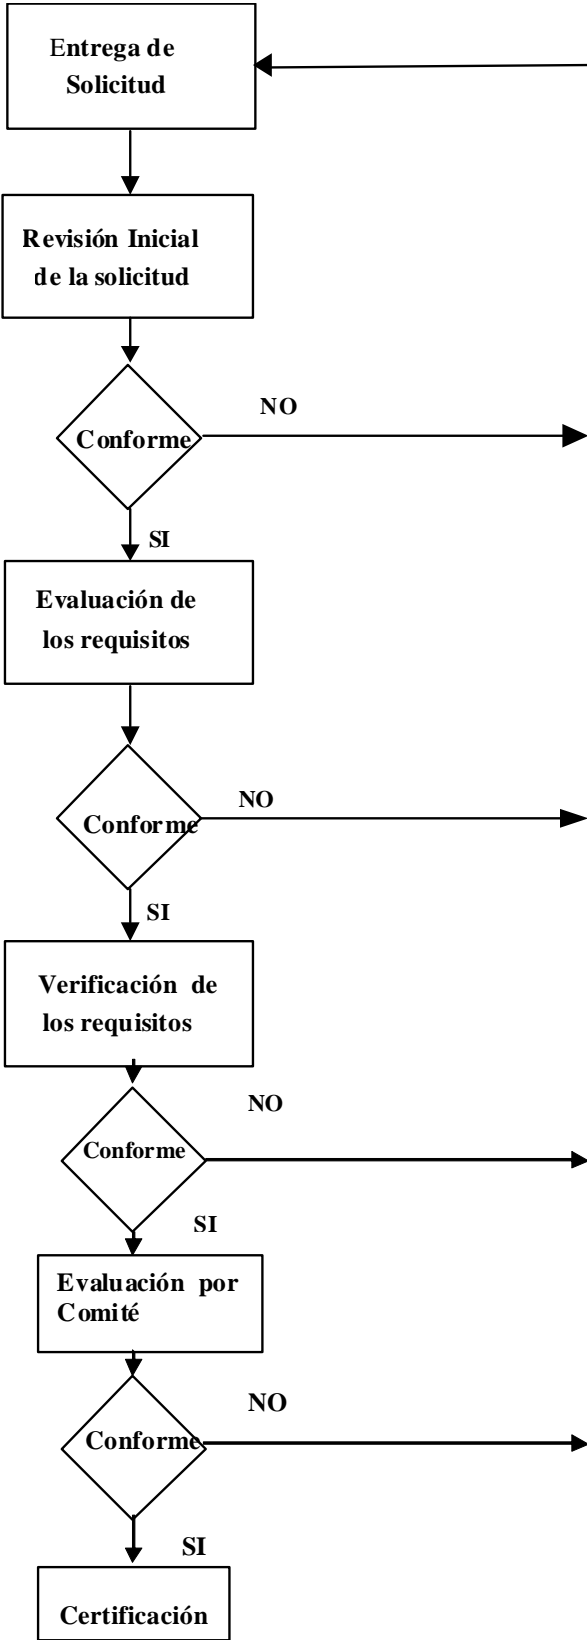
Entrega de Solicitud

Revisión Inicial de la solicitud

Conforme

NO

SI

Evaluación de los requisitos

Conforme

NO

SI

Verificación de los requisitos

NO

Conforme

SI

Evaluación por Comité

NO

Conforme

SI

Certificación